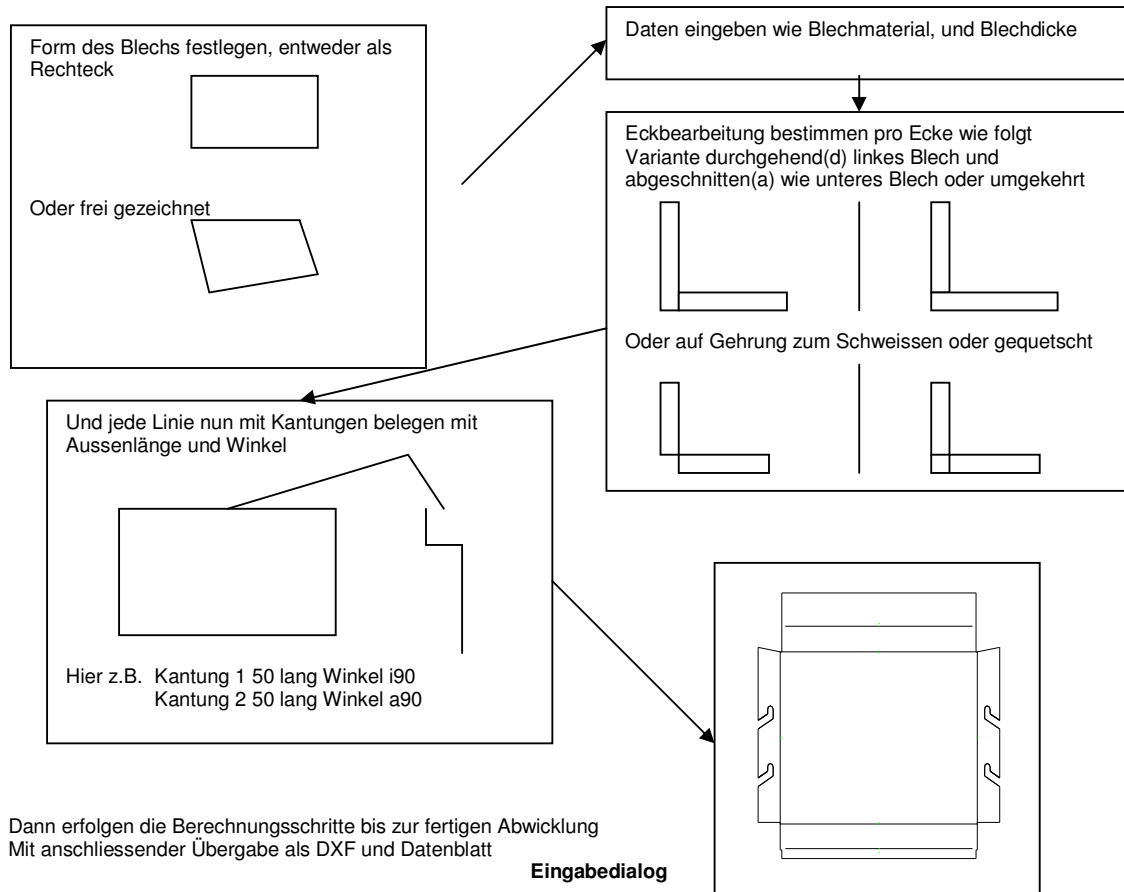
Form des Blechs festlegen, entweder als Rechteck

Oder frei gezeichnet

Daten eingeben wie Blechmaterial, und Blechdicke

Eckbearbeitung bestimmen pro Ecke wie folgt
Variante durchgehend(d) linkes Blech und abgeschnitten(a) wie unteres Blech oder umgekehrt

Oder auf Gehrung zum Schweissen oder gequetscht

Und jede Linie nun mit Kantungen belegen mit Aussenlänge und Winkel

Hier z.B. Kantung 1 50 lang Winkel i90
Kantung 2 50 lang Winkel a90

Dann erfolgen die Berechnungsschritte bis zur fertigen Abwicklung
Mit anschliessender Übergabe als DXF und Datenblatt

Eingabedialog